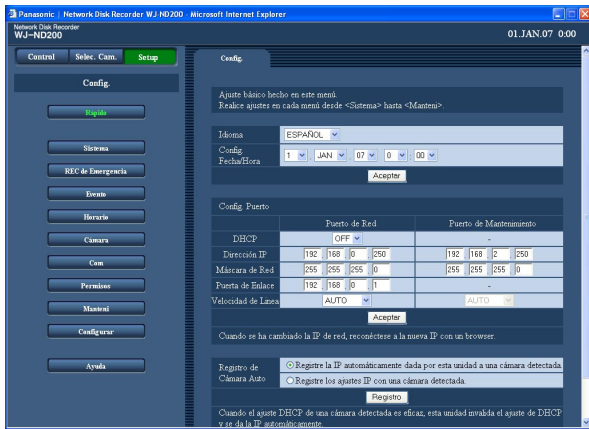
Panasonic : Network Disk Recorder WJ-ND200 - Microsoft Internet Explorer

Network Disk Recorder
WJ-ND200

01.JAN.07 0:00

Control
Selec. Cam.
Setup

Config.

Rápido
Sistema
REC de Emergencia
Evento
Horario
Cámara
Com
Permisos
Manteni
Configurar
Ayuda

Config.

Ajuste básico hecho en este menú.
Realice ajustes en cada menú desde <Sistema> hasta <Manteni>.

| Idioma | ESPAÑOL |
|---|---|
| Config. Fecha/Hora | 1 / JAN / 07 / 0 : 00 |

Aceptar

Config. Puerto

| | Puerto de Red | Puerto de Mantenimiento |
|---|---|---|
| DHCP | OFF | - |
| Dirección IP | 192 . 168 . 0 . 250 | 192 . 168 . 2 . 250 |
| Máscara de Red | 255 . 255 . 255 . 0 | 255 . 255 . 255 . 0 |
| Puerta de Enlace | 192 . 168 . 0 . 1 | - |
| Velocidad de Linea | AUTO | AUTO |

Aceptar

Cuando se ha cambiado la IP de red, reconéctese a la nueva IP con un browser.

Registro de Cámara Auto
Registre la IP automáticamente dada por esta unidad a una cámara detectada.
Registre los ajustes IP con una cámara detectada.

Registro

Cuando el ajuste DHCP de una cámara detectada es eficaz, esta unidad invalida el ajuste de DHCP y se da la IP automáticamente.